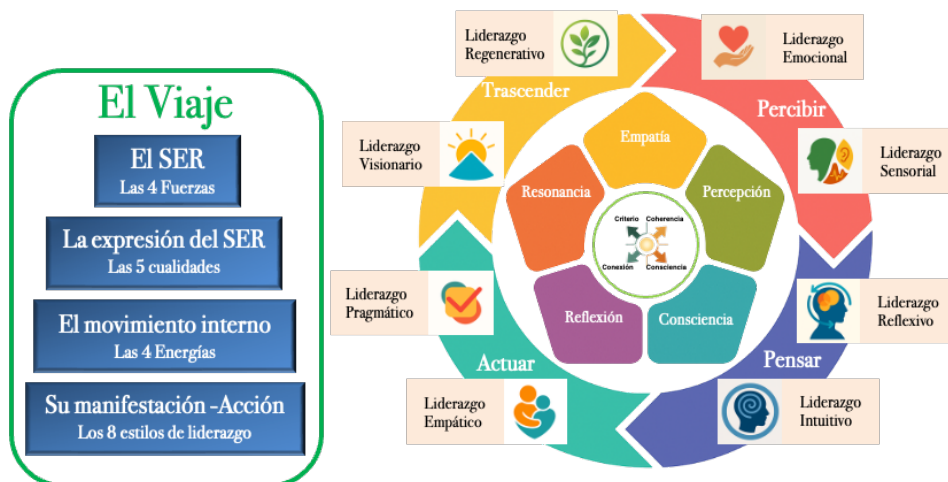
El Viaje

El SER
Las 4 Fuerzas

La expresión del SER
Las 5 cualidades

El movimiento interno
Las 4 Energías

Su manifestación -Acción
Los 8 estilos de liderazgo

Liderazgo Regenerativo

Liderazgo Emocional

Trascender

Percibir

Liderazgo Visionario

Liderazgo Sensorial

Empatía

Resonancia

Percepción

Criterio

Coherencia

Conexión

Consciencia

Reflexión

Consciencia

Liderazgo Pragmático

Liderazgo Reflexivo

Actuar

Pensar

Liderazgo Empático

Liderazgo Intuitivo